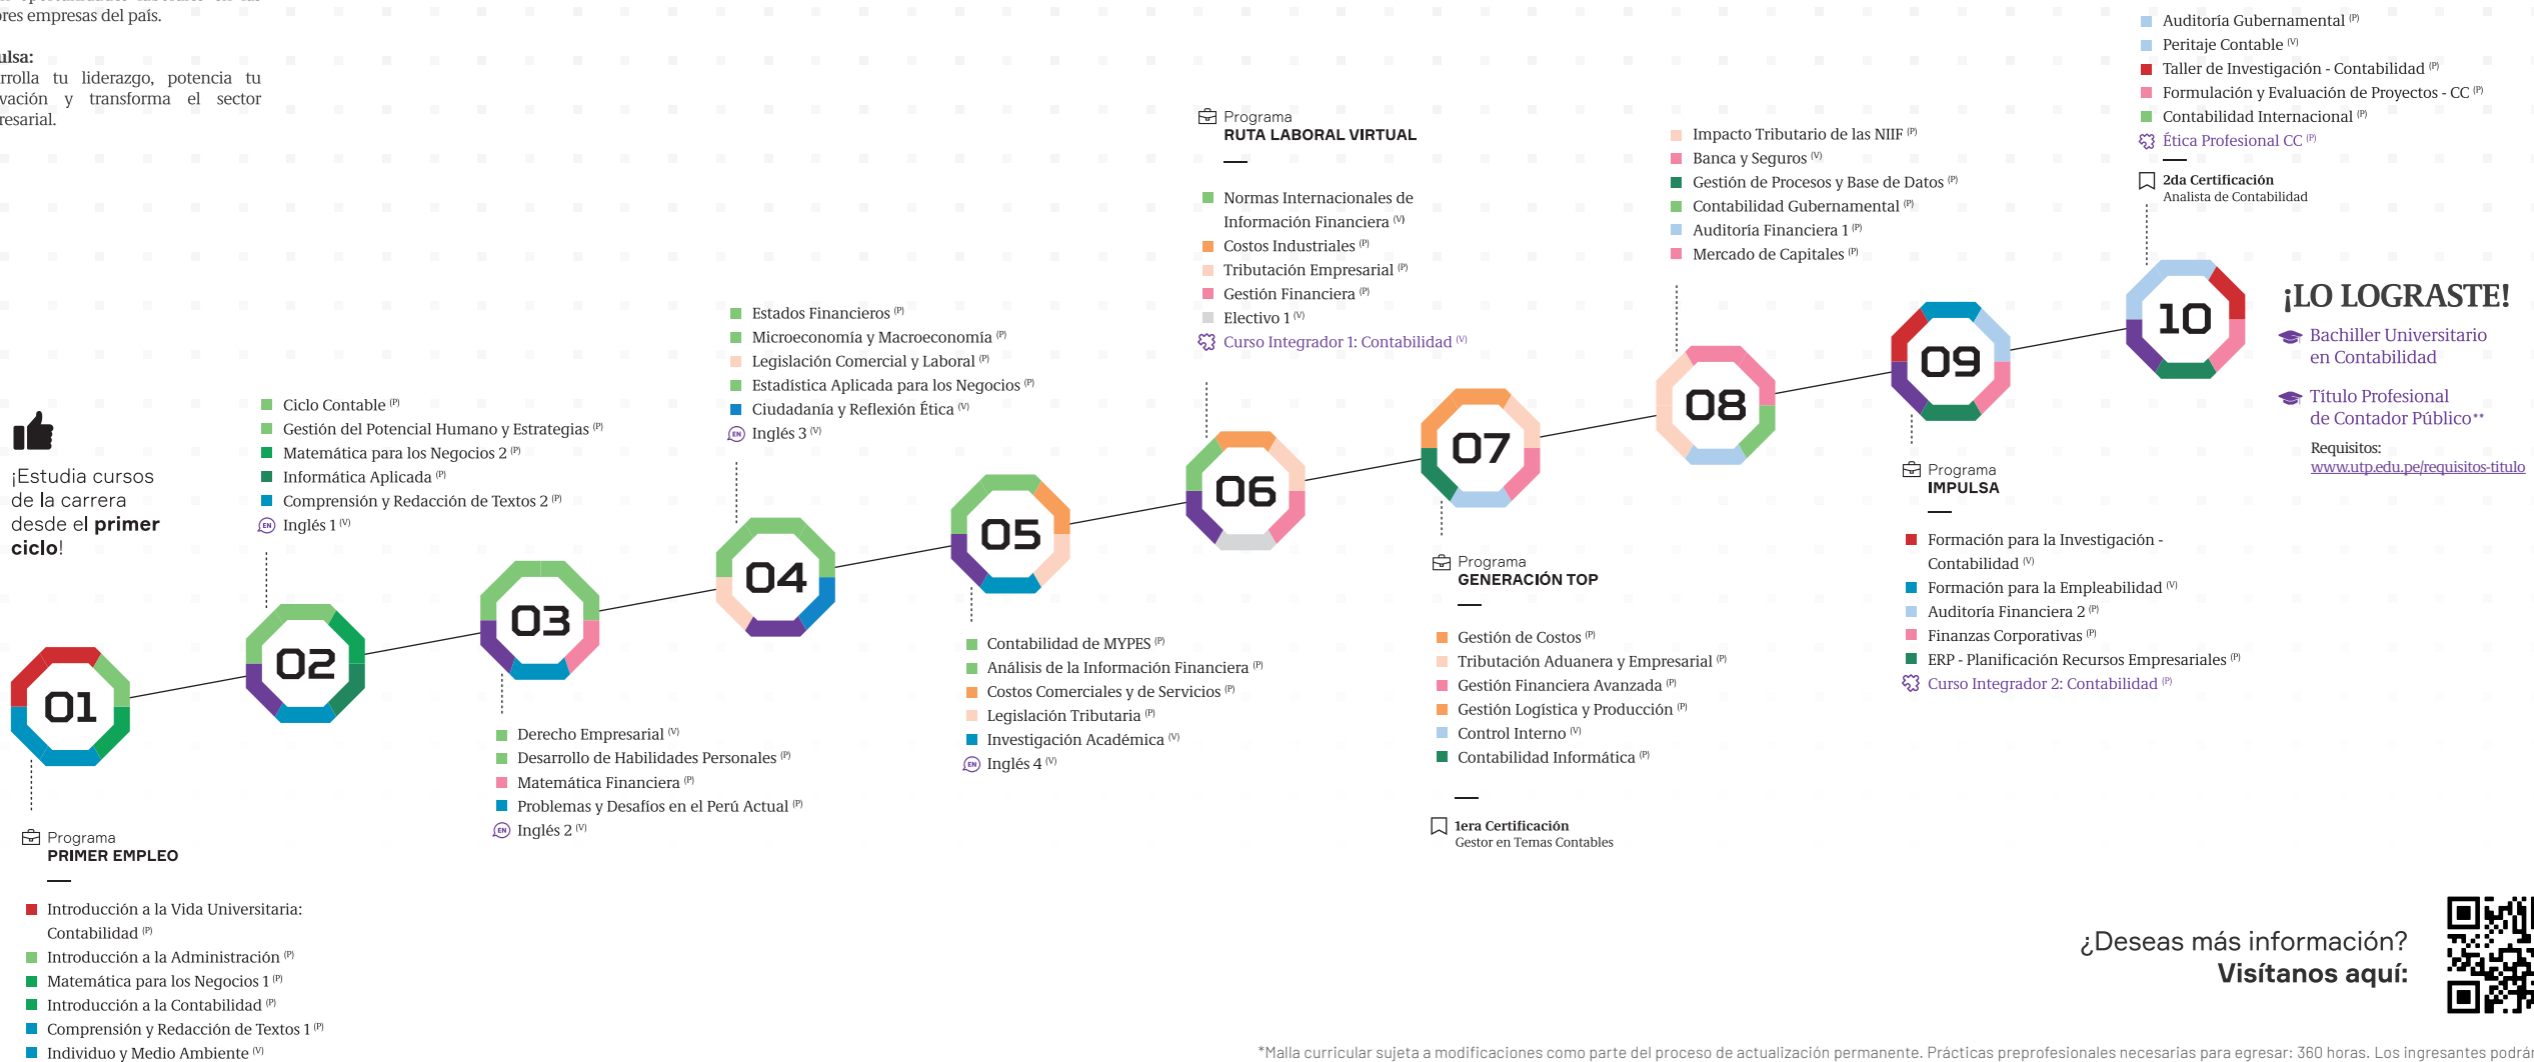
ores empresas del país.

ulsa:
rrolla tu liderazgo, potencia tu vación y transforma el sector resarial.

¡Estudia cursos de la carrera desde el primer ciclo!

01

Programa
PRIMER EMPLEO

Introducción a la Vida Universitaria: Contabilidad (P)
Introducción a la Administración (P)
Matemática para los Negocios 1 (P)
Introducción a la Contabilidad (P)
Comprensión y Redacción de Textos 1 (P)
Individuo y Medio Ambiente (V)

02

Ciclo Contable (P)
Gestión del Potencial Humano y Estrategias (P)
Matemática para los Negocios 2 (P)
Informática Aplicada (P)
Comprensión y Redacción de Textos 2 (P)
Inglés 1 (V)

03

Derecho Empresarial (V)
Desarrollo de Habilidades Personales (P)
Matemática Financiera (P)
Problemas y Desafíos en el Perú Actual (P)
Inglés 2 (V)

04

Estados Financieros (P)
Microeconomía y Macroeconomía (P)
Legislación Comercial y Laboral (P)
Estadística Aplicada para los Negocios (P)
Ciudadanía y Reflexión Ética (V)
Inglés 3 (V)

05

Contabilidad de MYPES (P)
Análisis de la Información Financiera (P)
Costos Comerciales y de Servicios (P)
Legislación Tributaria (P)
Investigación Académica (V)
Inglés 4 (V)

06

Programa
RUTA LABORAL VIRTUAL

Normas Internacionales de Información Financiera (V)
Costos Industriales (P)
Tributación Empresarial (P)
Gestión Financiera (P)
Electivo 1 (V)
Curso Integrador 1: Contabilidad (V)

07

Programa
GENERACIÓN TOP

Gestión de Costos (P)
Tributación Aduanera y Empresarial (P)
Gestión Financiera Avanzada (P)
Gestión Logística y Producción (P)
Control Interno (V)
Contabilidad Informática (P)

1era Certificación
Gestor en Temas Contables

08

Impacto Tributario de las NIIF (P)
Banca y Seguros (V)
Gestión de Procesos y Base de Datos (P)
Contabilidad Gubernamental (P)
Auditoría Financiera 1 (P)
Mercado de Capitales (P)

09

Programa
IMPULSA

Formación para la Investigación - Contabilidad (V)
Formación para la Empleabilidad (V)
Auditoría Financiera 2 (P)
Finanzas Corporativas (P)
ERP - Planificación Recursos Empresariales (P)
Curso Integrador 2: Contabilidad (P)

10

Auditoría Gubernamental (P)
Peritaje Contable (V)
Taller de Investigación - Contabilidad (P)
Formulación y Evaluación de Proyectos - CC (P)
Contabilidad Internacional (P)
Ética Profesional CC (P)

2da Certificación
Analista de Contabilidad

¡LO LOGRASTE!
Bachiller Universitario en Contabilidad
Título Profesional de Contador Público**
Requisitos:
www.utp.edu.pe/requisitos-titulo

¿Deseas más información?
Visítanos aquí:

*Malla curricular sujeta a modificaciones como parte del proceso de actualización permanente. Prácticas preprofesionales necesarias para egresar: 360 horas. Los ingresantes podrán